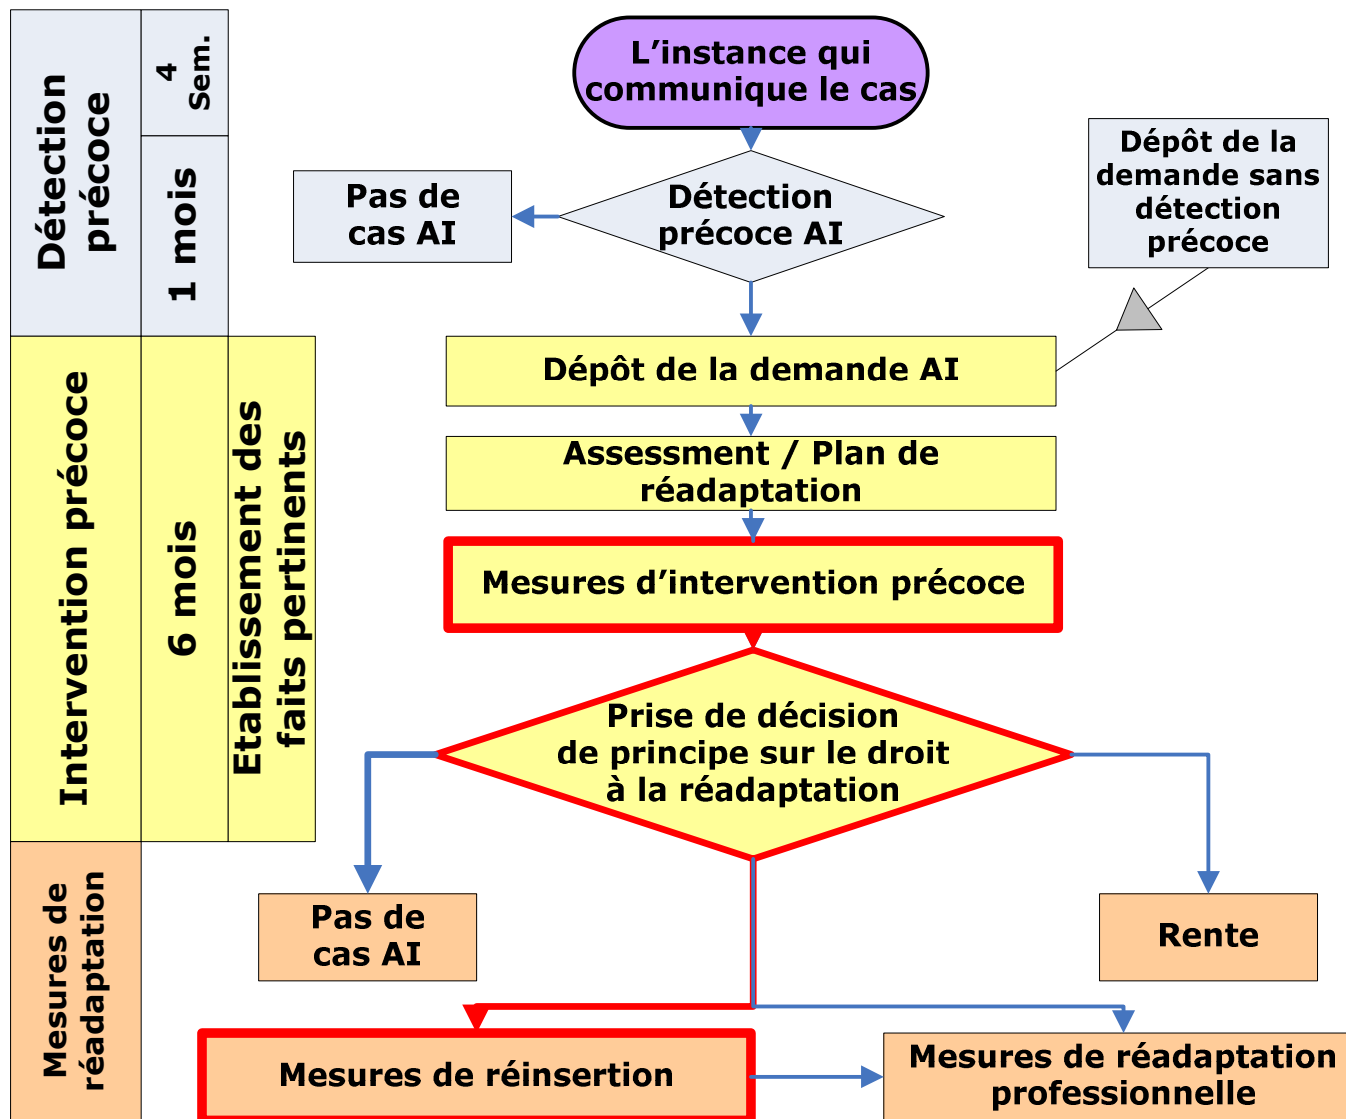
Détection précoce

4 Sem.

1 mois

Intervention précoce

6 mois

Etablissement des faits pertinents

Mesures de réadaptation

L'instance qui communique le cas

Détection précoce AI

Pas de cas AI

Dépôt de la demande sans détection précoce

Dépôt de la demande AI

Assessment / Plan de réadaptation

Mesures d'intervention précoce

Prise de décision de principe sur le droit à la réadaptation

Pas de cas AI

Rente

Mesures de réinsertion

Mesures de réadaptation professionnelle